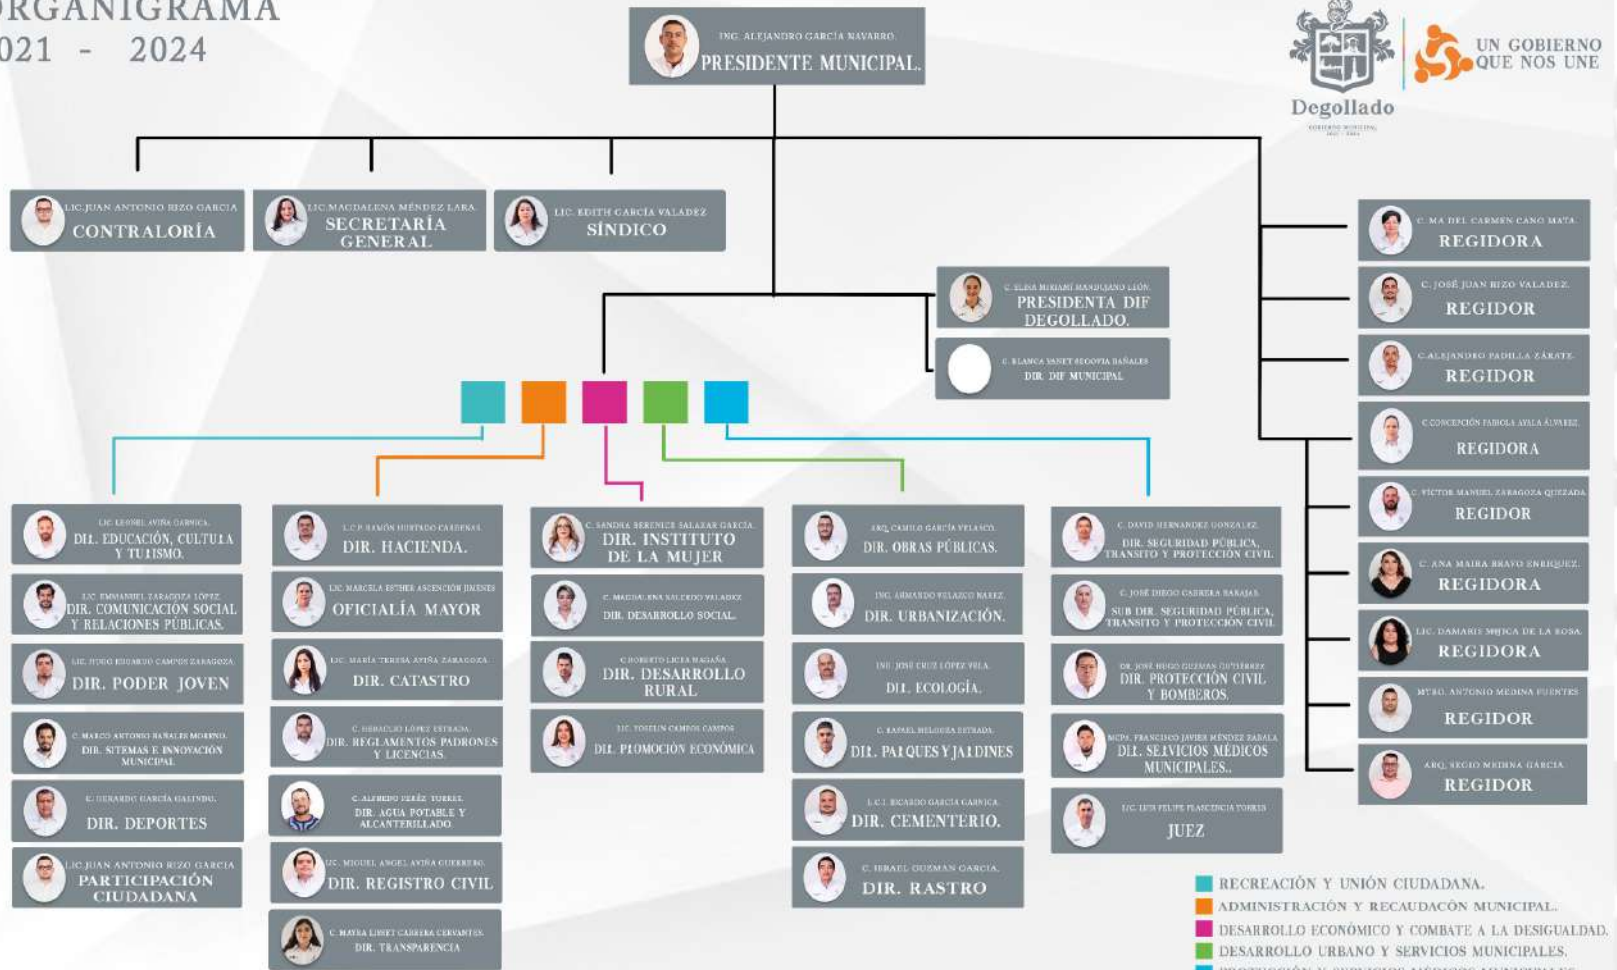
RGANIGRAMA
021 - 2024

ING. ALEJANDRO GARCÍA NAVARRO.
PRESIDENTE MUNICIPAL.

Degollado

UN GOBIERNO QUE NOS UNE

LIC.JUAN ANTONIO RIZO GARCIA
CONTRALORÍA

LIC.MAGDALENA MÉNDEZ LARA.
SECRETARÍA GENERAL

LIC. EDITH GARCÍA VALADEZ
SÍNDICO

C. ELSA MIRIAM MANDUJANO LEÓN.
PRESIDENTA DIF DEGOLLADO.

C. BLANCA YANET SEGOVIA BAÑALES
DIR. DIF MUNICIPAL

C. MA DEL CARMEN CANO MATA.
REGIDORA

C. JOSÉ JUAN RIZO VALADEZ.
REGIDOR

C.ALEJANDRO PADILLA ZÁRATE.
REGIDOR

C.CONCEPCIÓN FABIOLA AYALA ÁLVAREZ.
REGIDORA

C. VÍCTOR MANUEL ZARAGOZA QUEZADA.
REGIDOR

C. ANA MAIRA BRAVO ENRIQUEZ.
REGIDORA

LIC. DAMARIS MOJICA DE LA ROSA.
REGIDORA

MTRO. ANTONIO MEDINA FUENTES.
REGIDOR

ARQ. SERGIO MEDINA GARCIA.
REGIDOR

LIC. LEONEL AVIÑA GARNICA.
DIR. EDUCACIÓN, CULTURA Y TURISMO.

LIC. EMMANUEL ZARAGOZA LÓPEZ.
DIR. COMUNICACIÓN SOCIAL Y RELACIONES PÚBLICAS.

LIC. HUGO RICARDO CAMPOS ZARAGOZA.
DIR. PODER JOVEN

C. MARCO ANTONIO BAÑALES MORENO.
DIR. SISTEMAS E INNOVACIÓN MUNICIPAL

C. GERARDO GARCÍA GALINDO.
DIR. DEPORTES

LIC.JUAN ANTONIO RIZO GARCIA
PARTICIPACIÓN CIUDADANA

L.C.P. RAMÓN HURTADO CARDENAS.
DIR. HACIENDA.

LIC. MARCELA ESTHER ASCENCIÓN JIMENEZ
OFICIALÍA MAYOR

LIC. MARÍA TERESA AVIÑA ZARAGOZA.
DIR. CATASTRO

C. HERACLIO LÓPEZ ESTRADA.
DIR. REGLAMENTOS PADRONES Y LICENCIAS.

C. ALFREDO PERÉZ TORRES.
DIR. AGUA POTABLE Y ALCANTARILLADO.

LIC. MIGUEL ANGEL AVIÑA GUERRERO.
DIR. REGISTRO CIVIL

C. MAYRA LISET CARRERA CERVANTES.
DIR. TRANSPARENCIA

C. SANDRA BERENICE SALAZAR GARCÍA.
DIR. INSTITUTO DE LA MUJER

C. MAGDALENA SALCEDO VALADEZ
DIR. DESARROLLO SOCIAL.

C.ROBERTO LICEA MAGAÑA
DIR. DESARROLLO RURAL

LIC. YOSELIN CAMPOS CAMPOS
DIR. PROMOCIÓN ECONÓMICA

ARQ. CAMILO GARCÍA VELASCO.
DIR. OBRAS PÚBLICAS.

ING. ARMANDO VELAZCO NAVEZ.
DIR. URBANIZACIÓN.

ING. JOSÉ CRUZ LÓPEZ VELA.
DIR. ECOLOGÍA.

C. RAFAEL MELGOZA ESTRADA.
DIR. PARQUES Y JARDINES

L.C.I. RICARDO GARCÍA GARNICA.
DIR. CEMENTERIO.

C. ISRAEL GUZMAN GARCIA.
DIR. RASTRO

C. DAVID HERNANDEZ GONZALEZ.
DIR. SEGURIDAD PÚBLICA, TRANSITO Y PROTECCIÓN CIVIL

C. JOSÉ DIEGO CABRERA BARAJAS.
SUB DIR. SEGURIDAD PÚBLICA, TRANSITO Y PROTECCIÓN CIVIL

DR. JOSÉ HUGO GUZMAN GUTIÉRREZ
DIR. PROTECCIÓN CIVIL Y BOMBEROS.

MCPS. FRANCISCO JAVIER MÉNDEZ ZABALA
DIR. SERVICIOS MÉDICOS MUNICIPALES.

LIC. LUIS FELIPE PLASCENCIA TORRES
JUEZ

RECREACIÓN Y UNIÓN CIUDADANA.
ADMINISTRACIÓN Y RECAUDACÓN MUNICIPAL.
DESARROLLO ECONÓMICO Y COMBATE A LA DESIGUALDAD.
DESARROLLO URBANO Y SERVICIOS MUNICIPALES.
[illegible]